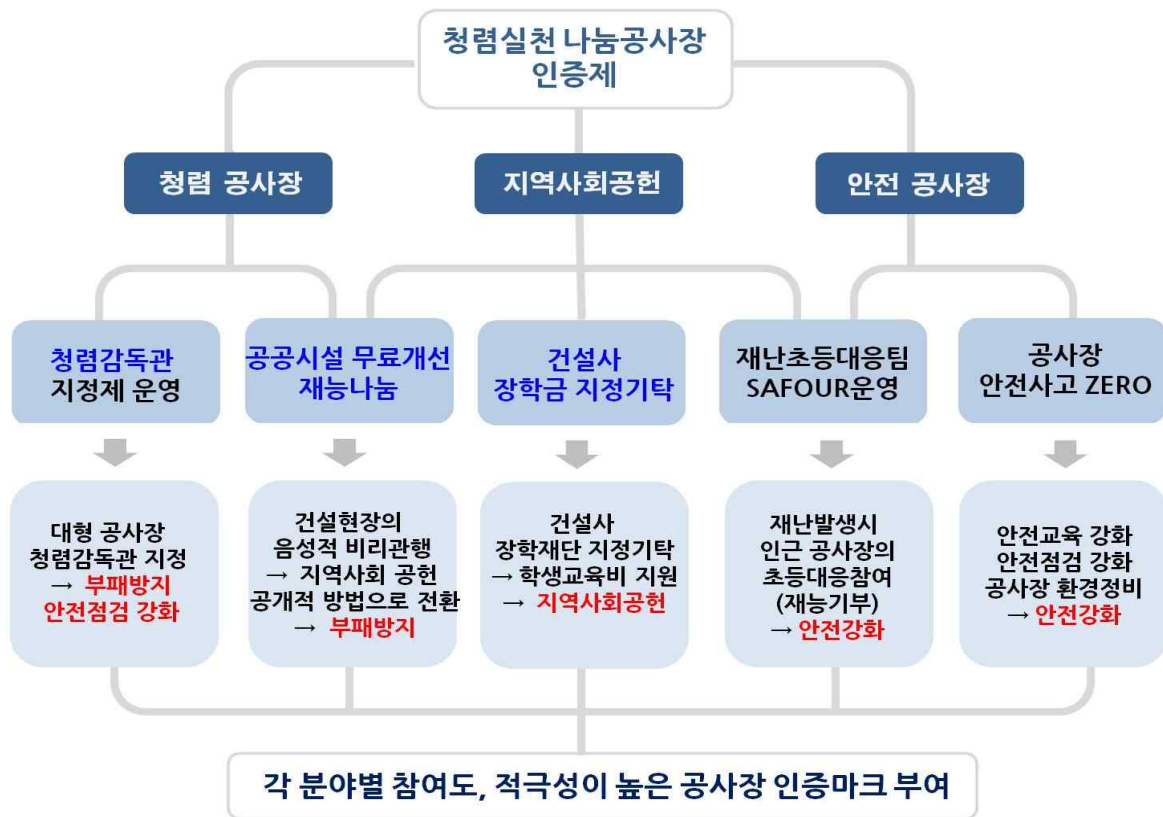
청렴실천 나눔공사장 인증제

청렴 공사장

지역사회공헌

안전 공사장

청렴감독관 지정제 운영

공공시설 무료개선 재능나눔

건설사 장학금 지정기탁

재난초등대응팀 SAFOUR운영

공사장 안전사고 ZERO

대형 공사장 청렴감독관 지정 → 부패방지 안전점검 강화

건설현장의 음성적 비리관행 → 지역사회 공헌 공개적 방법으로 전환 → 부패방지

건설사 장학재단 지정기탁 → 학생교육비 지원 → 지역사회공헌

재난발생시 인근 공사장의 초등대응참여 (재능기부) → 안전강화

안전교육 강화 안전점검 강화 공사장 환경정비 → 안전강화

각 분야별 참여도, 적극성이 높은 공사장 인증마크 부여